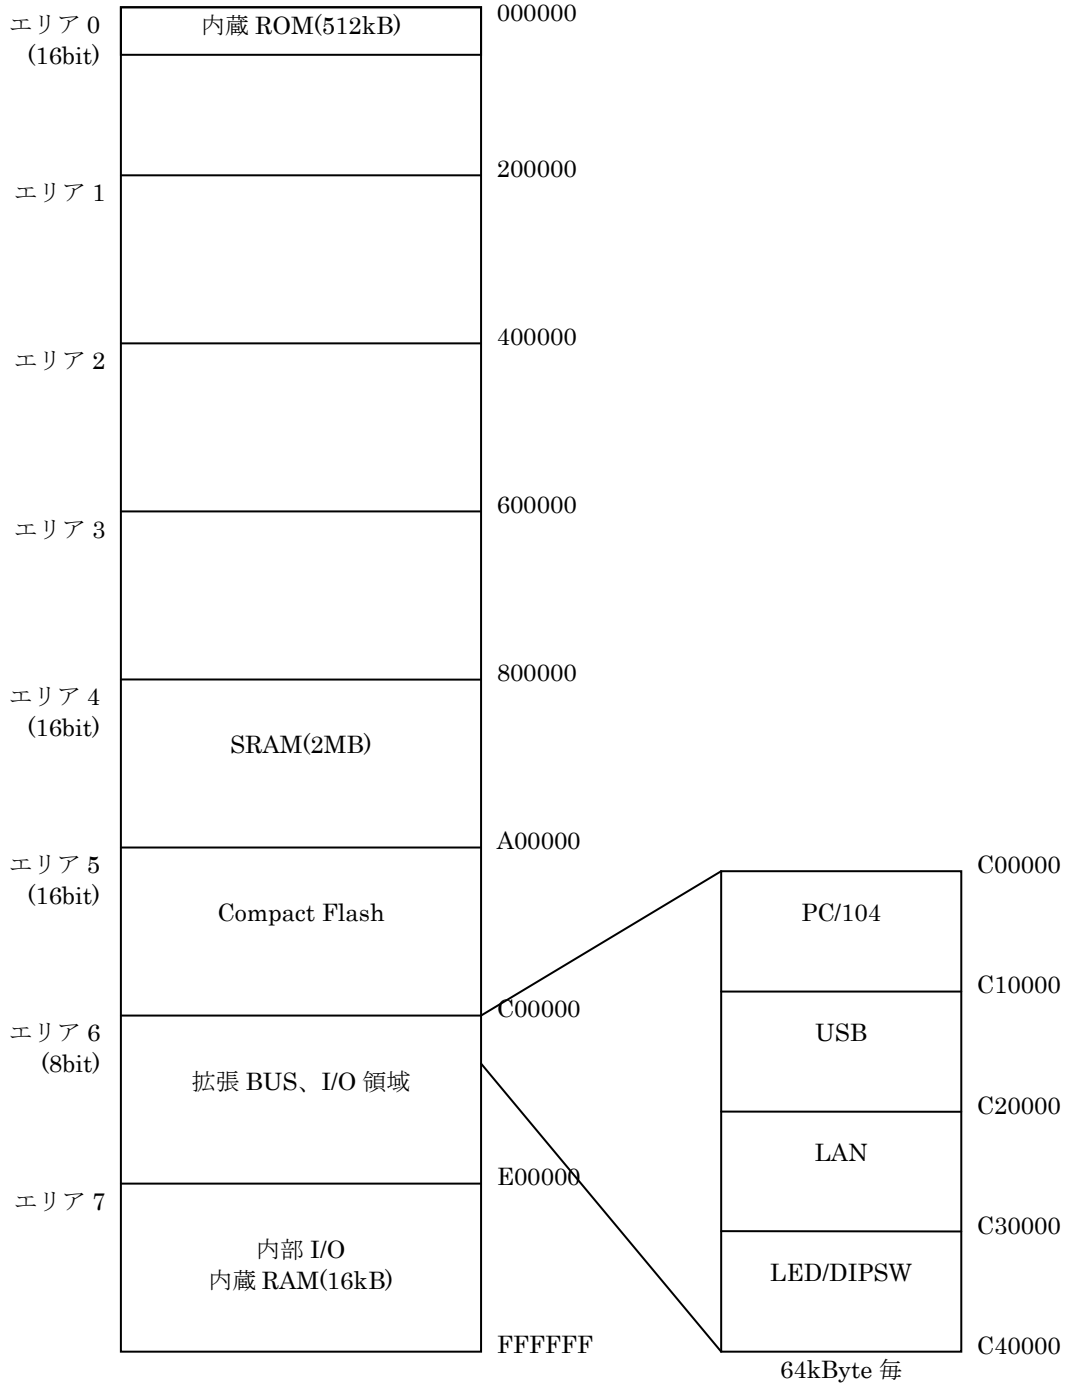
エリア 0
(16bit)

内蔵 ROM(512kB)

000000

200000

エリア 1

400000

エリア 2

600000

エリア 3

800000

エリア 4
(16bit)

SRAM(2MB)

A00000

エリア 5
(16bit)

Compact Flash

C00000

エリア 6
(8bit)

拡張 BUS、I/O 領域

E00000

エリア 7

内部 I/O
内蔵 RAM(16kB)

FFFFFF

C00000

PC/104

C10000

USB

C20000

LAN

C30000

LED/DIPSW

C40000

64kByte 毎